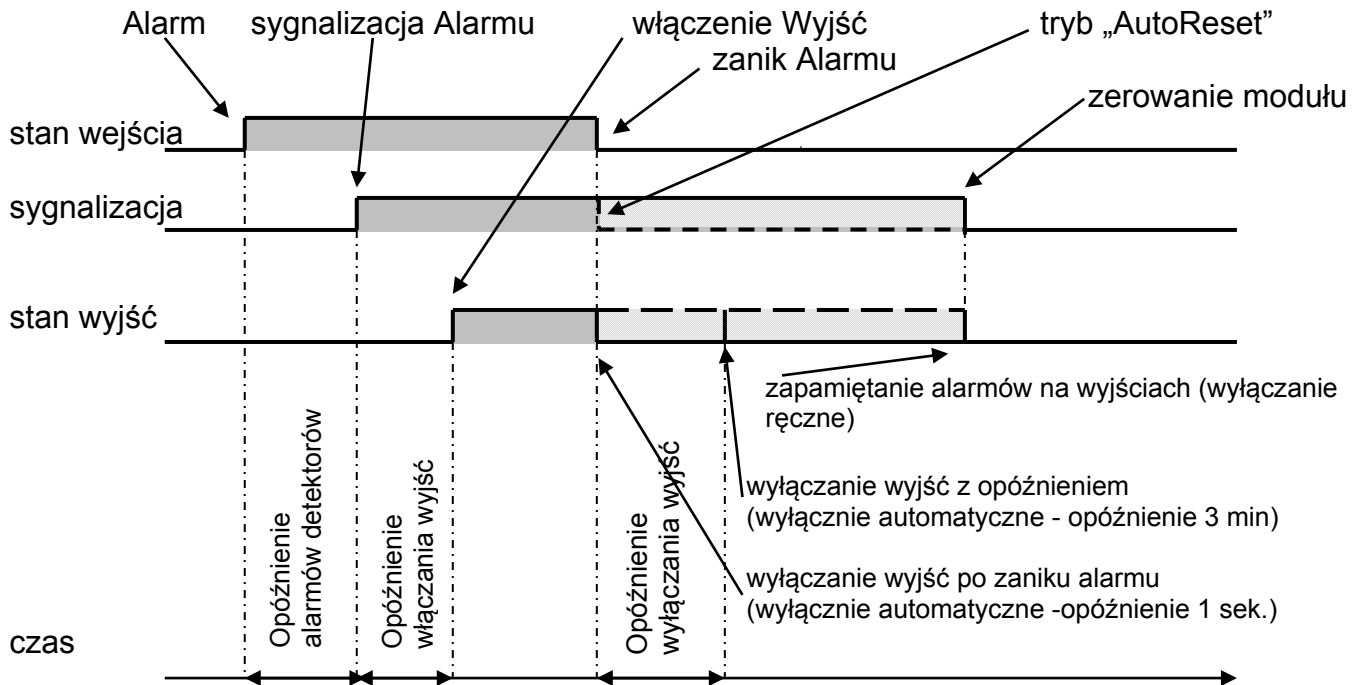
Alarm
sygnalizacja Alarmu
włączenie Wyjść
zanik Alarmu
tryb „AutoReset"
zerowanie modułu

stan wejścia
sygnalizacja
stan wyjść
czas

zapamiętanie alarmów na wyjściach (wyłączanie ręczne)

Opóźnienie alarmów detektorów
Opóźnienie włączania wyjść
Opóźnienie wyłączania wyjść

wyłączanie wyjść z opóźnieniem (wyłącznie automatyczne - opóźnienie 3 min)

wyłączanie wyjść po zaniku alarmu (wyłącznie automatyczne -opóźnienie 1 sek.)